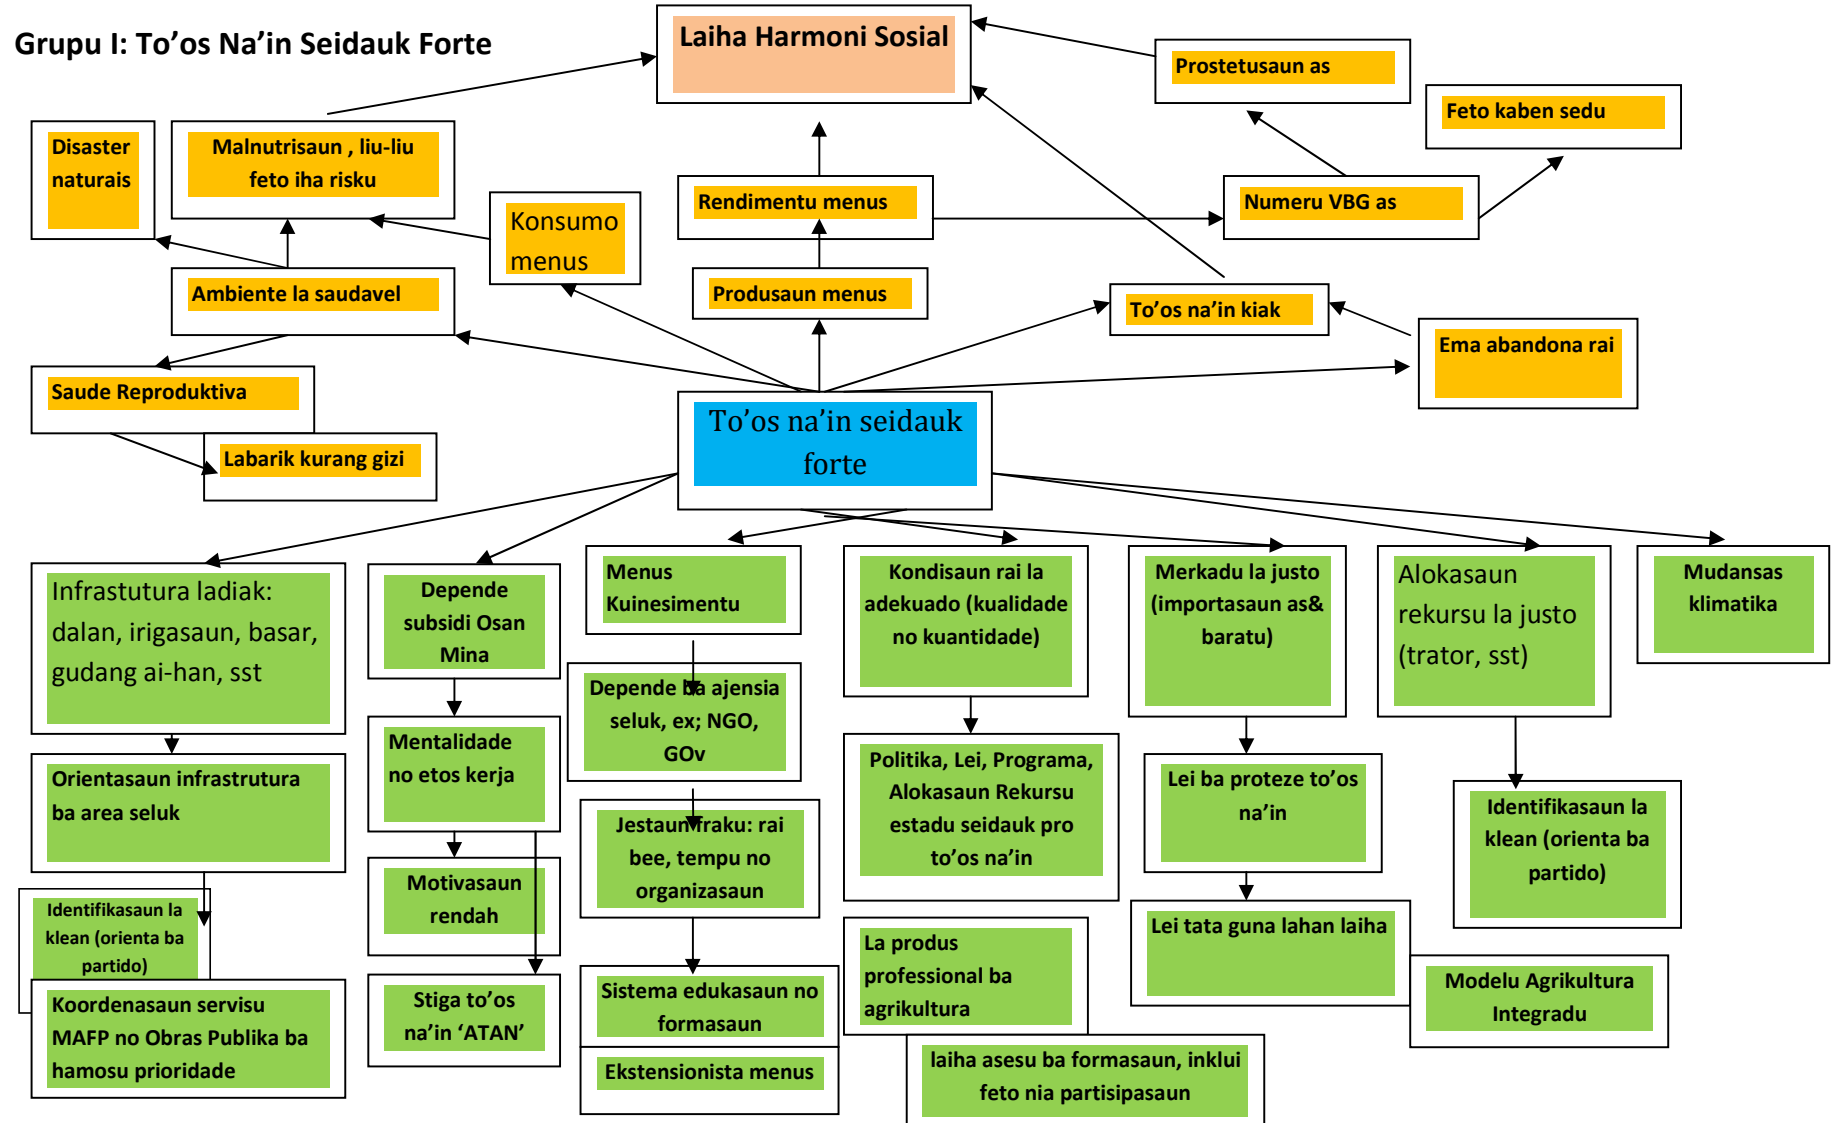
Grupu I: To’os Na’in Seidauk Forte

Laiha Harmoni Sosial

Prostetusaun as

Feto kaben sedu

Disaster naturais

Malnutrisaun , liu-liu feto iha risku

Konsumo menus

Rendimentu menus

Numeru VBG as

Ambiente la saudavel

Produsaun menus

To’os na’in kiak

Ema abandona rai

Saude Reproduktiva

Labarik kurang gizi

To’os na’in seidauk forte

Infrastutura ladiak: dalan, irigasaun, basar, gudang ai-han, sst

Depende subsidi Osan Mina

Menus Kuinesimentu

Kondisaun rai la adekuado (kualidade no kuantidade)

Merkadu la justo (importasaun as& baratu)

Alokasaun rekursu la justo (trator, sst)

Mudansas klimatika

Depende ba ajensia seluk, ex; NGO, GOv

Mentalidade no etos kerja

Orientasaun infrastrutura ba area seluk

Politika, Lei, Programa, Alokasaun Rekursu estadu seidauk pro to’os na’in

Lei ba proteze to’os na’in

Identifikasaun la klean (orienta ba partido)

Jestaun fraku: rai bee, tempu no organizasaun

Motivasaun rendah

Identifikasaun la klean (orienta ba partido)

Lei tata guna lahan laiha

La produs professional ba agrikultura

Modelu Agrikultura Integradu

Sistema edukasaun no formasaun

Stiga to’os na’in ‘ATAN’

Koordenasaun servisu MAFP no Obras Publika ba hamosu prioridade

Ekstensionista menus

laiha asesu ba formasaun, inklui feto nia partisipasaun